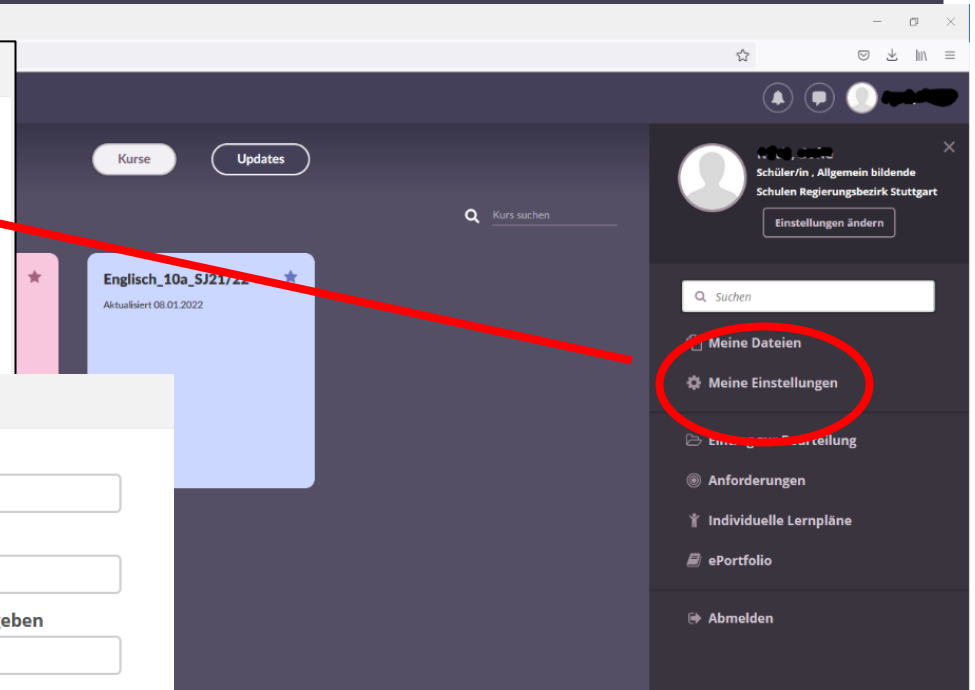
Kurse

Updates

Kurs suchen

Englisch_10a_SJ21/22

Aktualisiert 08.01.2022

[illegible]

Schüler/in , Allgemein bildende Schulen Regierungsbezirk Stuttgart

Einstellungen ändern

Suchen

Meine Dateien

Meine Einstellungen

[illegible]

Anforderungen

Individuelle Lernpläne

ePortfolio

Abmelden

eben